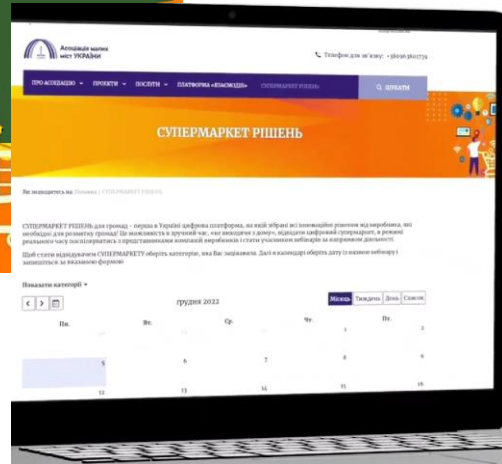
Асоціація малих міст УКРАЇНИ

Телефон для зв'язку: +38026 3625739

ПРО АСОЦІАЦІЮ ▾ ПРОЄКТИ ▾ ПОСЛУГИ ▾ ПЛАТФОРМА «ЕКОМОДІ» СУПЕРМАРКЕТ РІШЕНЬ

ШУКАТИ

СУПЕРМАРКЕТ РІШЕНЬ

Ви знаходитесь на: Головна / СУПЕРМАРКЕТ РІШЕНЬ

СУПЕРМАРКЕТ РІШЕНЬ для громад – перша в Україні цифрова платформа, на якій зібрані всі інноваційні рішення від виробника, які необхідні для розвитку громад! Це можливість в зручний час, «не виходячи з дому», відвідати цифровий супермаркет, в режимі реального часу поспілкуватись з представниками компаній виробників і стати учасниками вебінарів за напрямком діяльності.

Щоб стати відвідувачем СУПЕРМАРКЕТУ оберіть категорію, яка Вас зацікавила. Далі в календарі оберіть дату із назвою вебінару і запишіться за вказаною формою

Показати категорії ▾

грудня 2022

Місяць Тиждень День Список

| Пн. | Вт. | Ср. | Чт. | Пт. |
|---|---|---|---|---|
| | | | 1 | 2 |
| 5 | 6 | 7 | 8 | 9 |
| 12 | 13 | 14 | 15 | 16 |